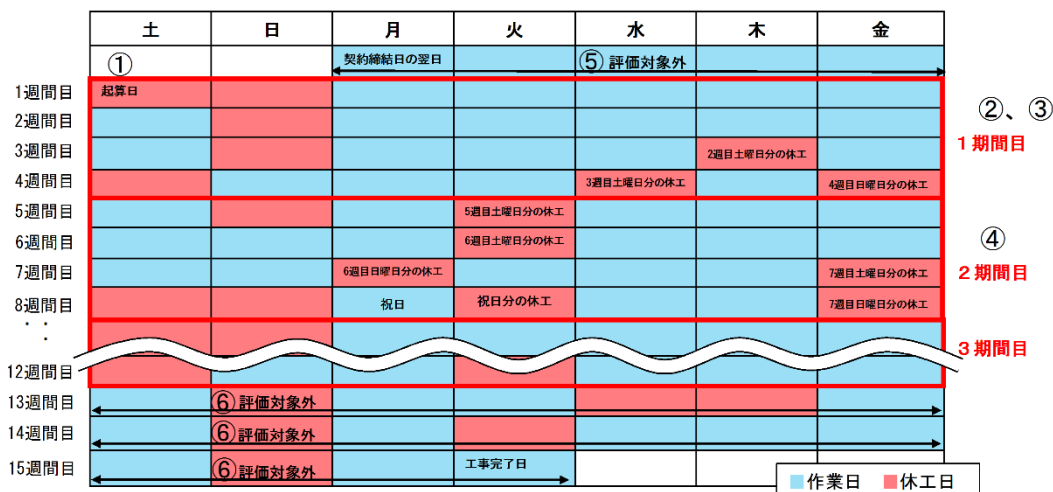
| | 土 | 日 | 月 | 火 | 水 | 木 | 金 |
|---|---|---|---|---|---|---|---|
| | ① | | 契約締結日の翌日 | | ⑤ 評価対象外 | | |
| 1週間目 | 起算日 | | | | | | |
| 2週間目 | | | | | | | |
| 3週間目 | | | | | | 2週目土曜日分の休工 | |
| 4週間目 | | | | | 3週目土曜日分の休工 | | 4週目日曜日分の休工 |
| 5週間目 | | | | 5週目土曜日分の休工 | | | |
| 6週間目 | | | | 6週目土曜日分の休工 | | | |
| 7週間目 | | | 6週目日曜日分の休工 | | | | 7週目土曜日分の休工 |
| 8週間目 | | | 祝日 | 祝日分の休工 | | | 7週目日曜日分の休工 |
| ・・ | | | | | | | |
| 12週間目 | | | | | | | |
| 13週間目 | | ⑥ 評価対象外 | | | | | |
| 14週間目 | | ⑥ 評価対象外 | | | | | |
| 15週間目 | | ⑥ 評価対象外 | | 工事完了日 | | | |

②、③
1期間目
④
2期間目
3期間目

作業日 休工日